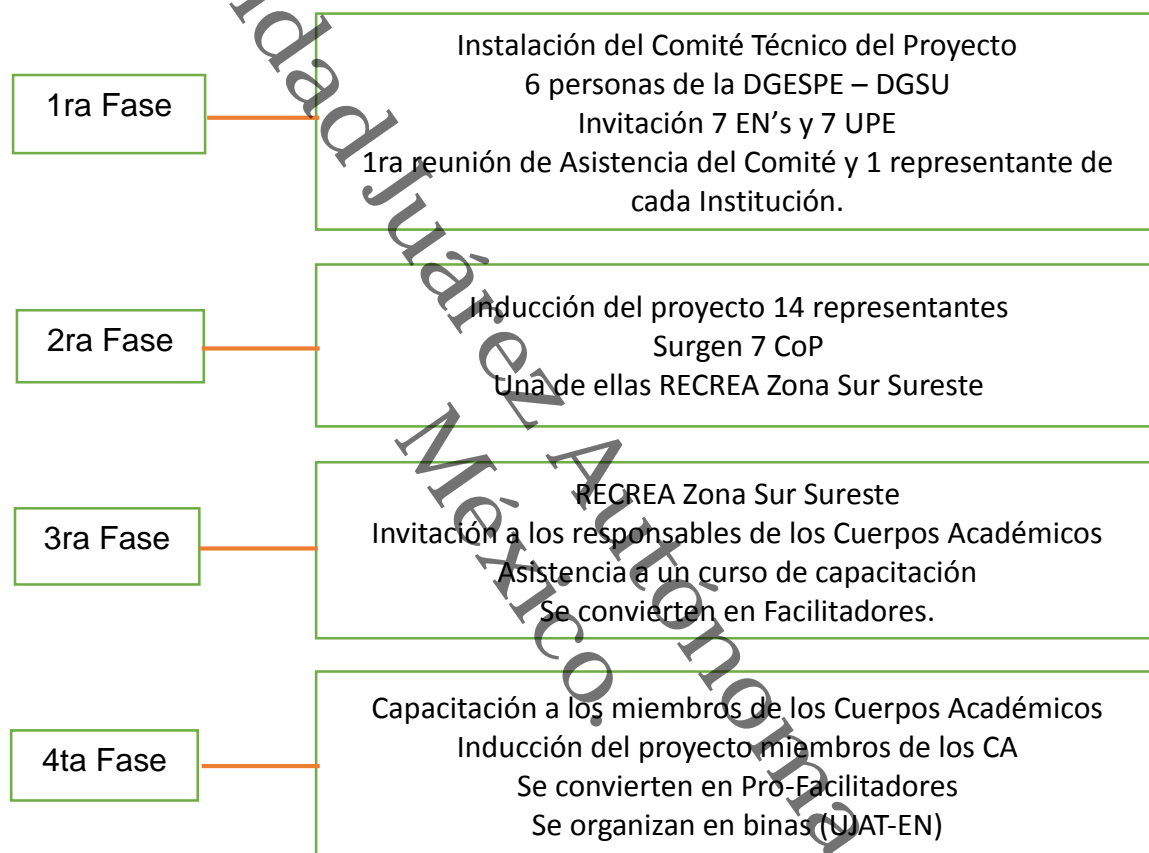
1ra Fase

Instalación del Comité Técnico del Proyecto
6 personas de la DGESPE – DGSU
Invitación 7 EN's y 7 UPE
1ra reunión de Asistencia del Comité y 1 representante de cada Institución.

2ra Fase

Inducción del proyecto 14 representantes
Surgen 7 CoP
Una de ellas RECREA Zona Sur Sureste

3ra Fase

RECREA Zona Sur Sureste
Invitación a los responsables de los Cuerpos Académicos
Asistencia a un curso de capacitación
Se convierten en Facilitadores.

4ta Fase

Capacitación a los miembros de los Cuerpos Académicos
Inducción del proyecto miembros de los CA
Se convierten en Pro-Facilitadores
Se organizan en binas (UJAT-EN)

dad Juárez Autónoma
México